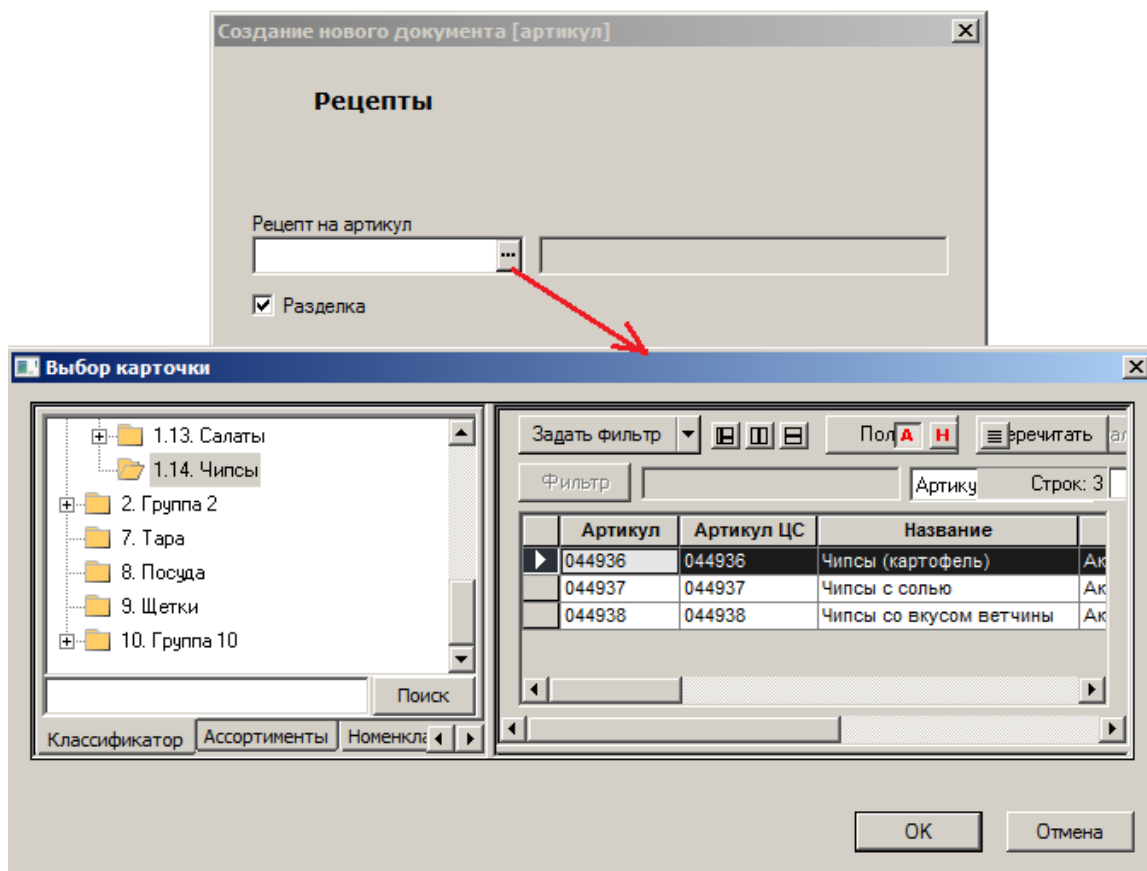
Создание нового документа [артикул]

Рецепты

Рецепт на артикул

...

Разделка

Выбор карточки

1.13. Салаты
1.14. Чипсы
2. Группа 2
7. Тара
8. Посуда
9. Щетки
10. Группа 10

Поиск

Классификатор | Ассортименты | Номенкла

Задать фильтр

Пол A H ≡ еречитать

Фильтр

Артику Строк: 3

| | Артикул | Артикул ЦС | Название | |
|---|---|---|---|---|
| ▶ | 044936 | 044936 | Чипсы (картофель) | Ак |
| | 044937 | 044937 | Чипсы с солью | Ак |
| | 044938 | 044938 | Чипсы со вкусом ветчины | Ак |

OK

Отмена